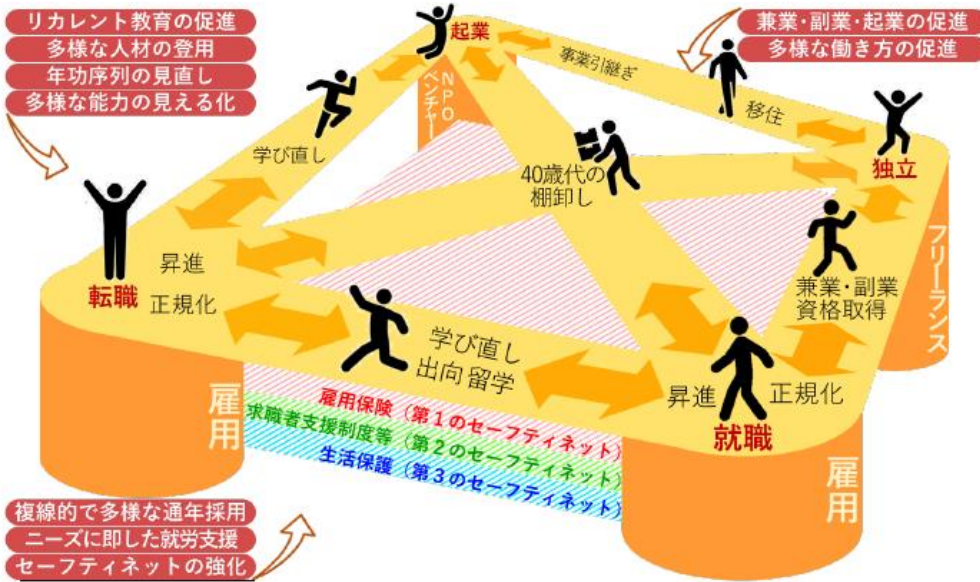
リカレント教育の促進
多様な人材の登用
年功序列の見直し
多様な能力の見える化

起業
NPO
ベンチャー
事業引継ぎ

兼業･副業･起業の促進
多様な働き方の促進

学び直し
移住
独立
40歳代の
棚卸し

転職
昇進
正規化

兼業･副業
資格取得
フリーランス

学び直し
出向留学
昇進
正規化
就職

雇用
雇用

雇用保険（第１のセーフティネット）
求職者支援制度等（第２のセーフティネット）
生活保護（第３のセーフティネット）

複線的で多様な通年採用
ニーズに即した就労支援
セーフティネットの強化